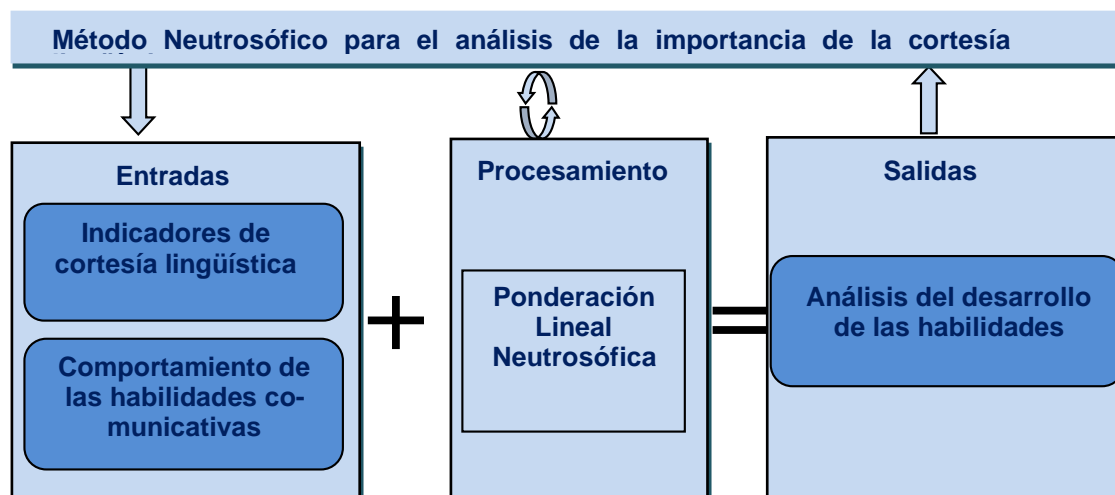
Método Neutrosófico para el análisis de la importancia de la cortesía

Entradas

Indicadores de cortesía lingüística

Comportamiento de las habilidades comunicativas

+

Procesamiento

Ponderación Lineal Neutrosófica

=

Salidas

Análisis del desarrollo de las habilidades